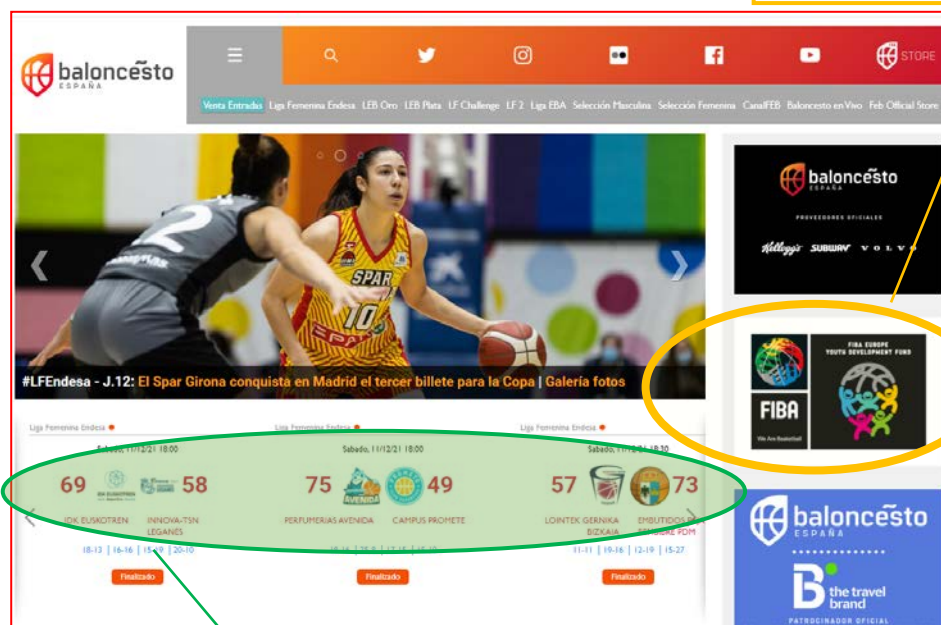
baloncesto ESPAÑA

STORE

Venta Entradas | Liga Femenina Endesa | LEB Oro | LEB Plata | LF Challenge | LF 2 | Liga EBA | Selección Masculina | Selección Femenina | CanalFEB | Baloncesto en Vivo | Feb Official Store

#LFEndesa - J.12: El Spar Girona conquista en Madrid el tercer billete para la Copa | Galería fotos

Liga Femenina Endesa
Sabado, 11/12/21 18:00
69 IDK EUSKOTREN
58 INNOVA-TSN LEGANES
18-13 | 16-16 | 15-19 | 20-10
Finalizado

Liga Femenina Endesa
Sabado, 11/12/21 18:00
75 PERFUMERIAS AVENIDA
49 CAMPUS PROMETE
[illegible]
Finalizado

Liga Femenina Endesa
Sabado, 11/12/21 18:30
57 LOINTEK GERNIKA BIZKAIA
73 EMBUTIDOS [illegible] PDM
11-11 | 19-16 | 12-19 | 15-27
Finalizado

baloncesto ESPAÑA
PROVEEDORES OFICIALES
Kellogg's SUBWAY VOLVO

FIBA
We Are Basketball
FIBA EUROPE YOUTH DEVELOPMENT FUND

baloncesto ESPAÑA
the travel brand
PATROCINADOR OFICIAL